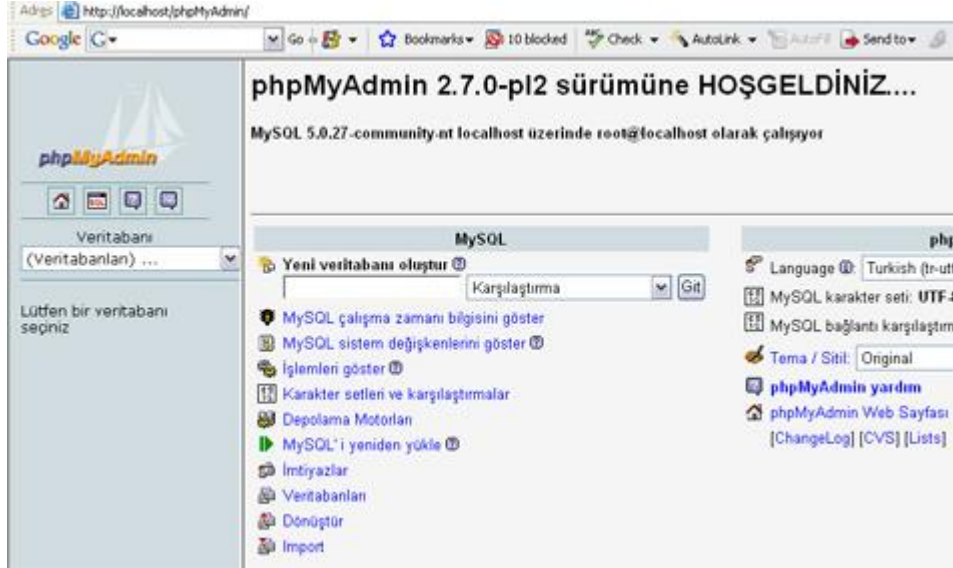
Adres http://localhost/phpMyAdmin/

Google G▾ Go Bookmarks▾ 10 blocked Check ▾ AutoLink ▾ AutoFill Send to▾

phpMyAdmin

Veritabanı
(Veritabanları) ...

Lütfen bir veritabanı seçiniz

phpMyAdmin 2.7.0-pl2 sürümüne HOŞGELDİNİZ....

MySQL 5.0.27-community-nt localhost üzerinde root@localhost olarak çalışıyor

MySQL

Yeni veritabanı oluştur

Karşılaştırma Git

MySQL çalışma zamanı bilgisini göster
MySQL sistem değişkenlerini göster
İşlemleri göster
Karakter setleri ve karşılaştırmalar
Depolama Motorları
MySQL'i yeniden yükle
İmtiyazlar
Veritabanları
Dönüştür
Import

php

Language: Turkish (tr-ut
MySQL karakter seti: UTF-
MySQL bağlantı karşılaştırm
Tema / Sitil: Original
phpMyAdmin yardım
phpMyAdmin Web Sayfası
[ChangeLog] [CVS] [Lists]